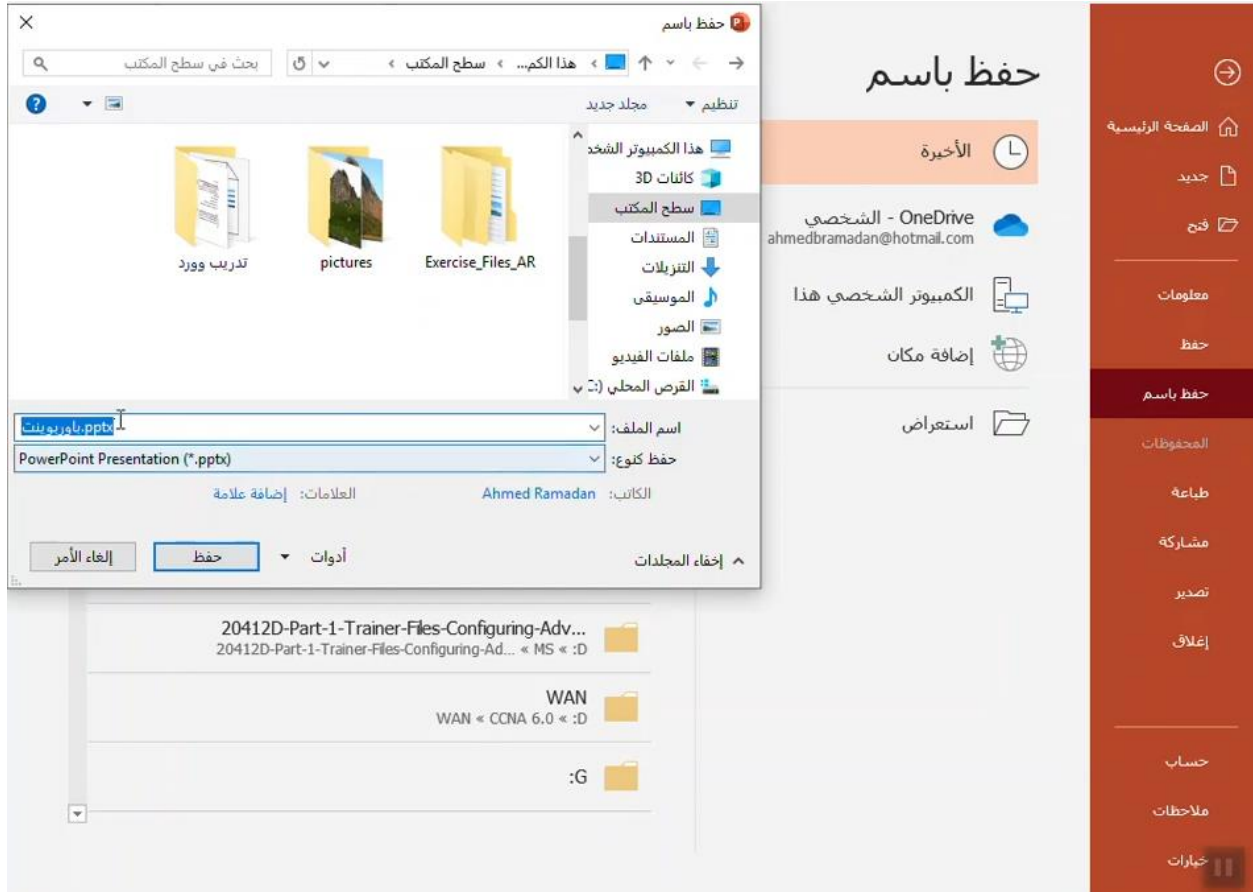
حفظ باسم
×
هذا الكم... › سطح المكتب ›
بحث في سطح المكتب
تنظيم ▾
مجلد جديد
هذا الكمبيوتر الشخ
كائنات 3D
سطح المكتب
المستندات
التنزيلات
الموسيقى
الصور
ملفات الفيديو
القرص المحلي (:C
Exercise_Files_AR
pictures
تدريب وورد
اسم الملف: باوربوينت.pptx
حفظ كنوع: PowerPoint Presentation (*.pptx)
الكاتب: Ahmed Ramadan
العلامات: إضافة علامة
إخفاء المجلدات
أدوات ▾
حفظ
إلغاء الأمر

حفظ باسم
الأخيرة
OneDrive - الشخصي
ahmedbramadan@hotmail.com
الكمبيوتر الشخصي هذا
إضافة مكان
استعراض

20412D-Part-1-Trainer-Files-Configuring-Adv...
20412D-Part-1-Trainer-Files-Configuring-Ad... « MS « :D
WAN
WAN « CCNA 6.0 « :D
:G

الصفحة الرئيسية
جديد
فتح
معلومات
حفظ
حفظ باسم
المحفوظات
طباعة
مشاركة
تصدير
إغلاق
حساب
ملاحظات
خيارات